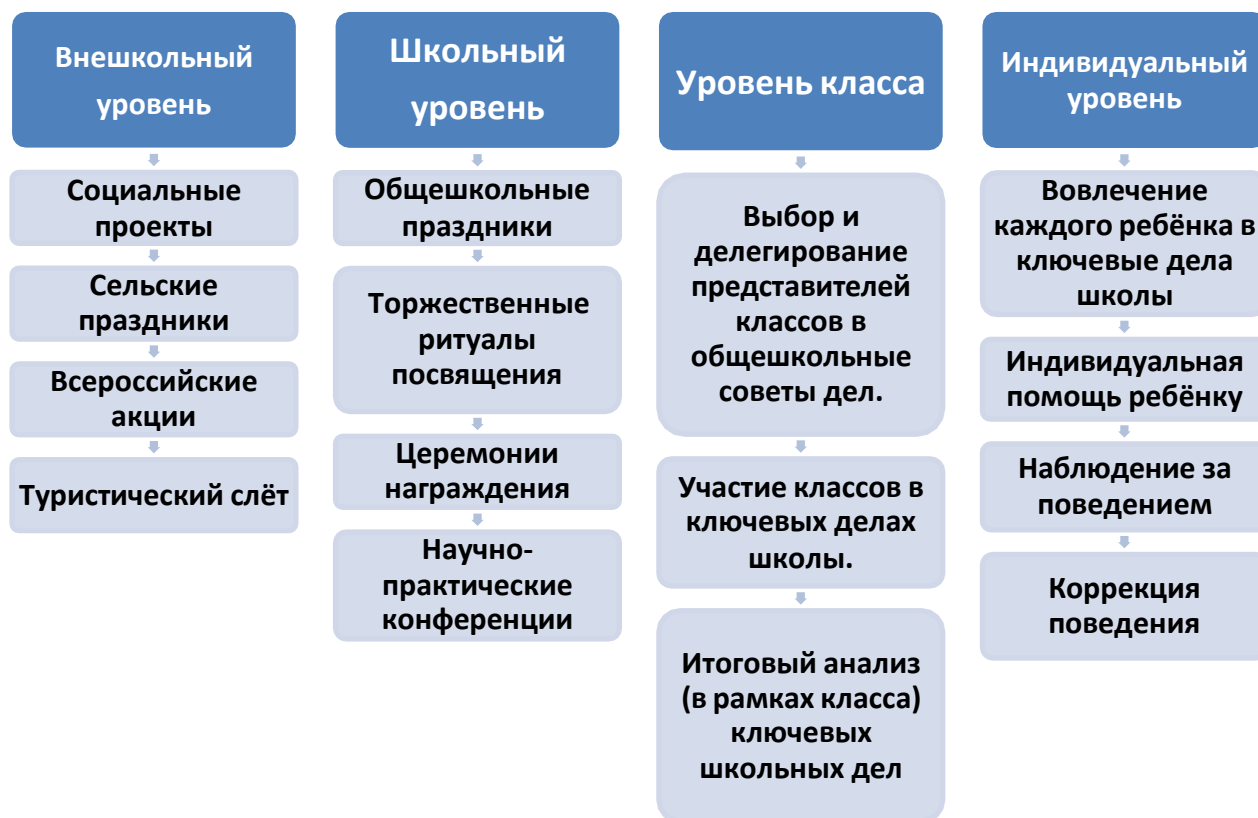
Внешкольный уровень

Социальные проекты

Сельские праздники

Всероссийские акции

Туристический слёт

Школьный уровень

Общешкольные праздники

Торжественные ритуалы посвящения

Церемонии награждения

Научно-практические конференции

Уровень класса

Выбор и делегирование представителей классов в общешкольные советы дел.

Участие классов в ключевых делах школы.

Итоговый анализ (в рамках класса) ключевых школьных дел

Индивидуальный уровень

Вовлечение каждого ребёнка в ключевые дела школы

Индивидуальная помощь ребёнку

Наблюдение за поведением

Коррекция поведения